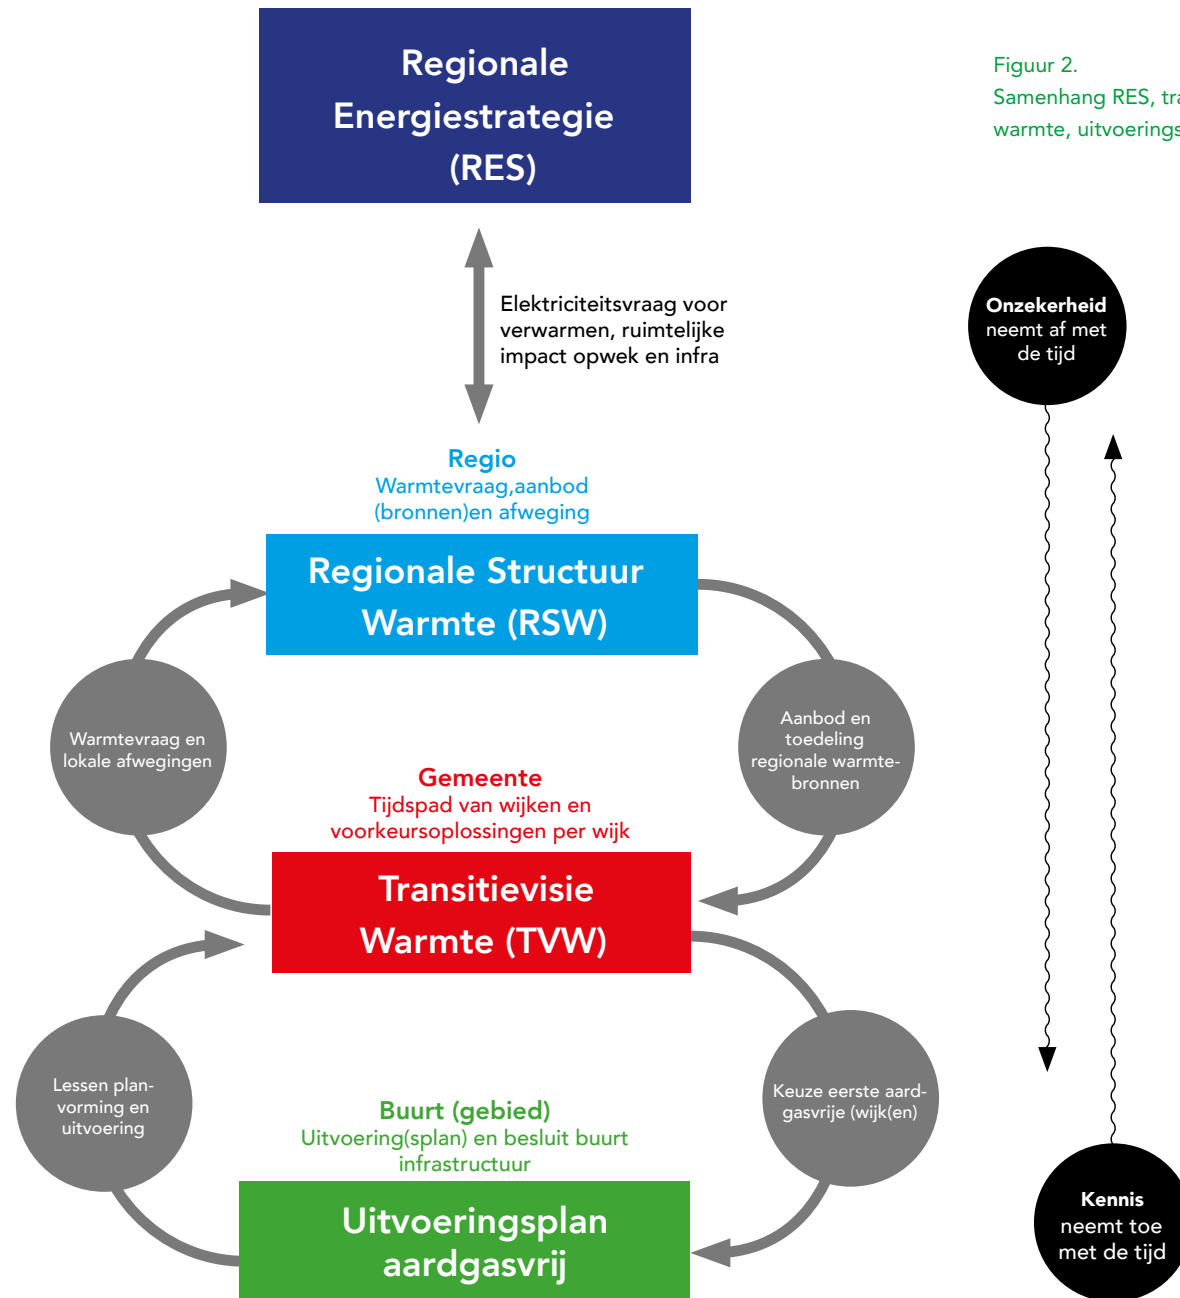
Regionale Energiestrategie (RES)

Figuur 2.
Samenhang RES, tr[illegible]
warmte, uitvoerings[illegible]

Elektriciteitsvraag voor verwarmen, ruimtelijke impact opwek en infra

Onzekerheid neemt af met de tijd

Regio
Warmtevraag,aanbod (bronnen)en afweging

Regionale Structuur Warmte (RSW)

Warmtevraag en lokale afwegingen

Aanbod en toedeling regionale warmtebronnen

Gemeente
Tijdspad van wijken en voorkeursoplossingen per wijk

Transitievisie Warmte (TVW)

Lessen planvorming en uitvoering

Keuze eerste aardgasvrije (wijk(en)

Buurt (gebied)
Uitvoering(splan) en besluit buurt infrastructuur

Uitvoeringsplan aardgasvrij

Kennis neemt toe met de tijd